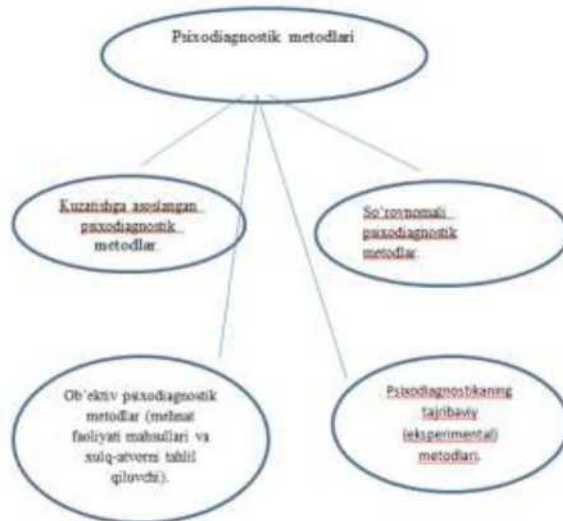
Psixodiagnostik metodlari

Kuzatishga asoslangan psixodiagnostik metodlar

So'rovnomali psixodiagnostik metodlar

Ob'ektiv psixodiagnostik metodlar (mehnat faoliyati mahsullari va xulq-atvorni tahlil qiluvchi).

Psixodiagnostikaning tajribaviy (eksperimental) metodlari.